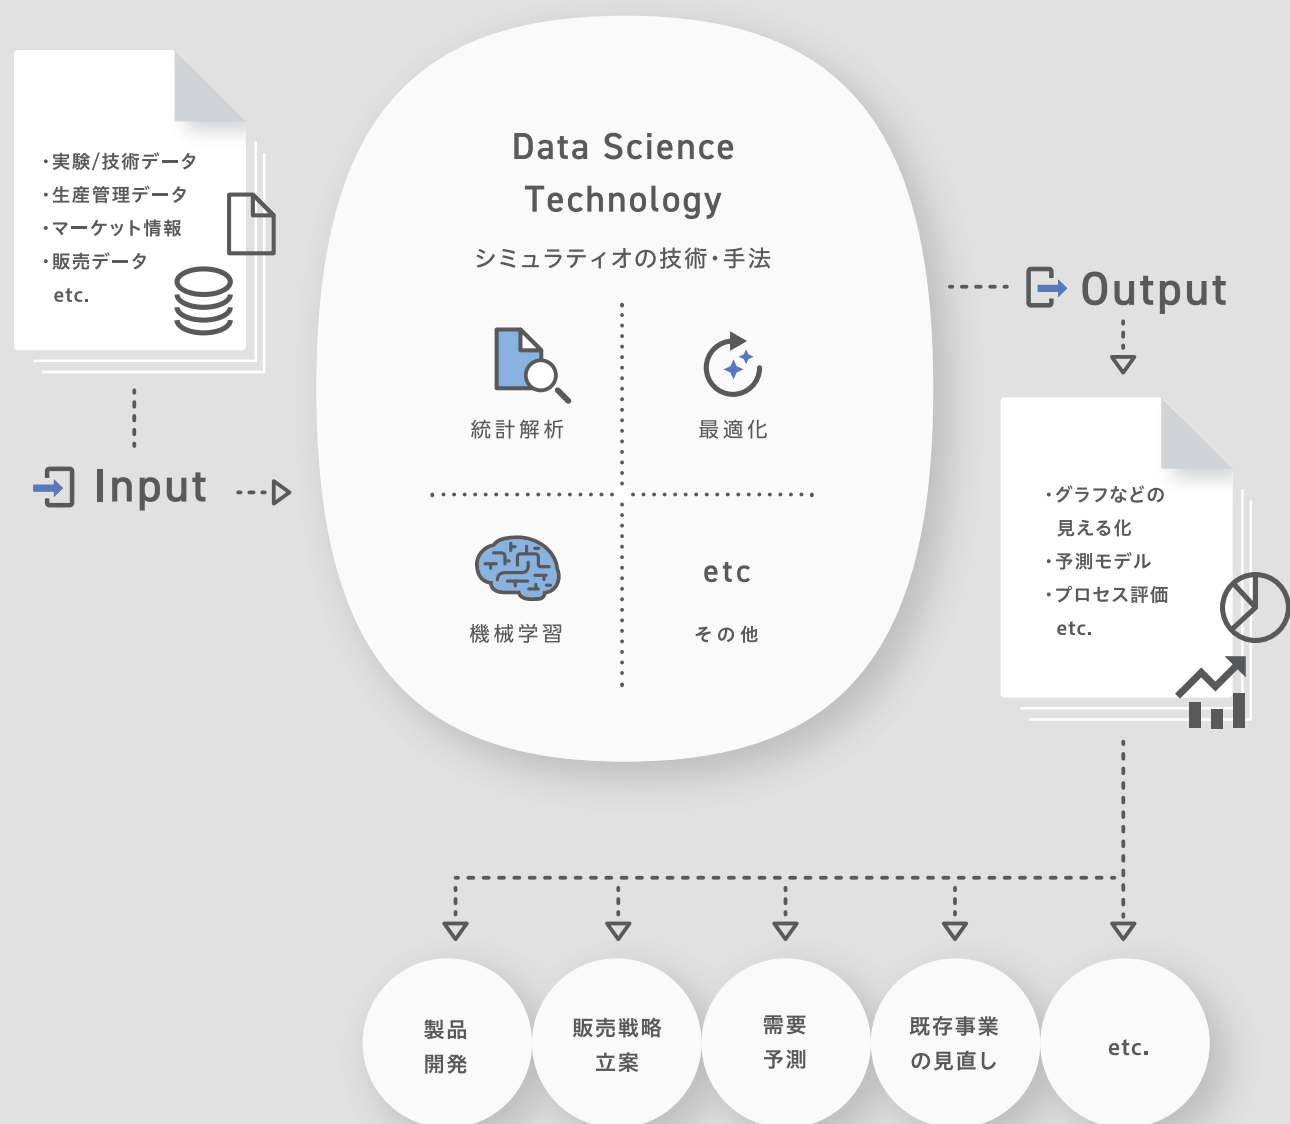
・実験/技術データ
・生産管理データ
・マーケット情報
・販売データ
etc.

Input

Data Science Technology

シミュラティオの技術・手法

統計解析

最適化

機械学習

etc

その他

Output

・グラフなどの見える化
・予測モデル
・プロセス評価
etc.

製品開発

販売戦略立案

需要予測

既存事業の見直し

etc.